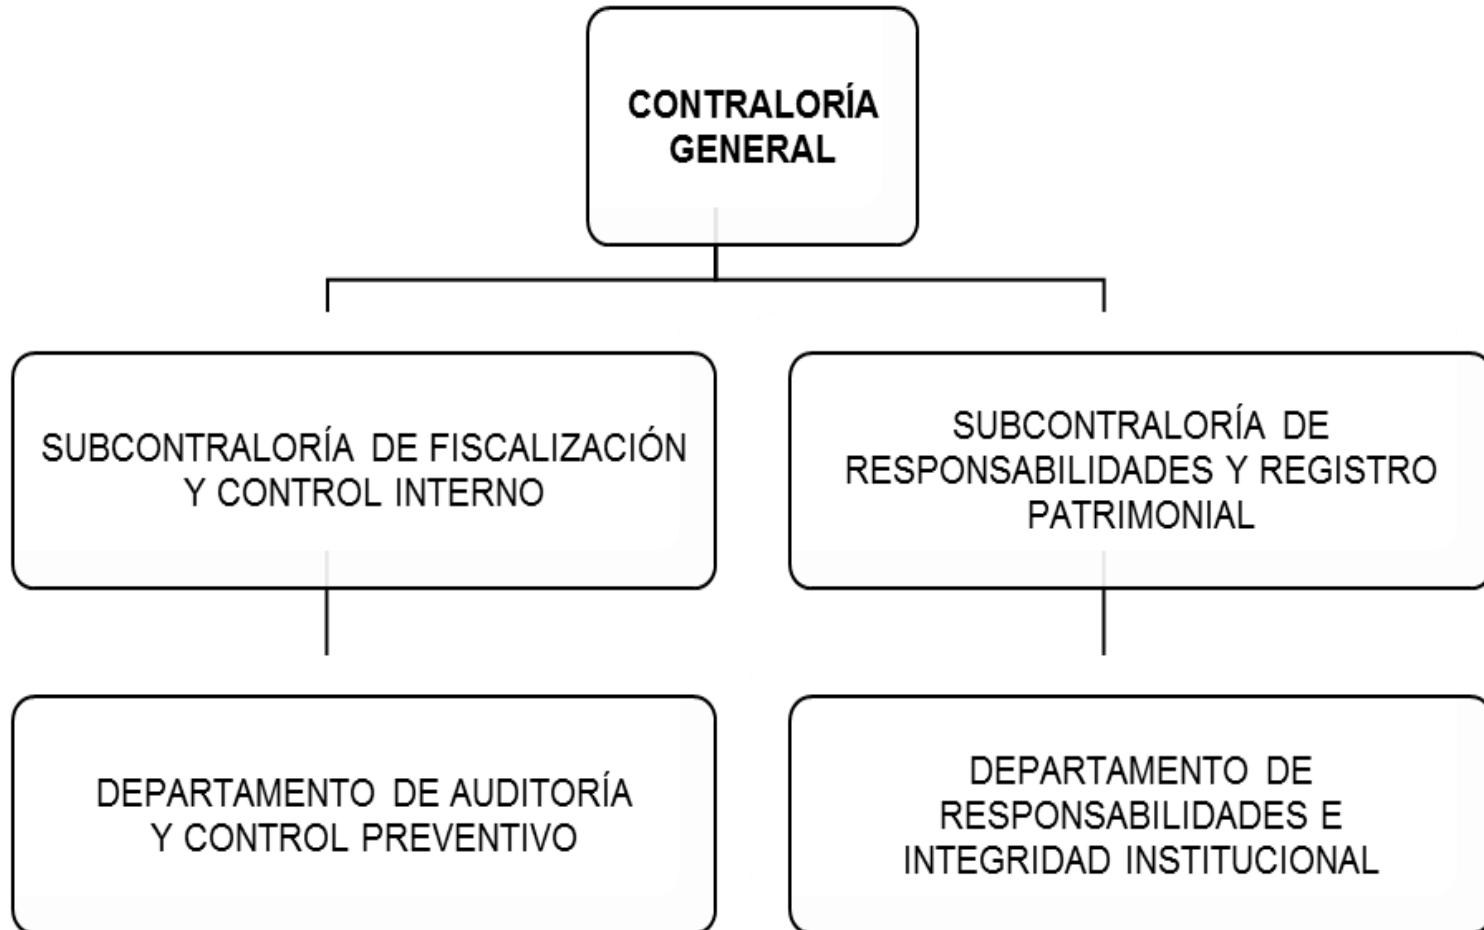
CONTRALORÍA GENERAL

SUBCONTRALORÍA DE FISCALIZACIÓN Y CONTROL INTERNO

SUBCONTRALORÍA DE RESPONSABILIDADES Y REGISTRO PATRIMONIAL

DEPARTAMENTO DE AUDITORÍA Y CONTROL PREVENTIVO

DEPARTAMENTO DE RESPONSABILIDADES E INTEGRIDAD INSTITUCIONAL